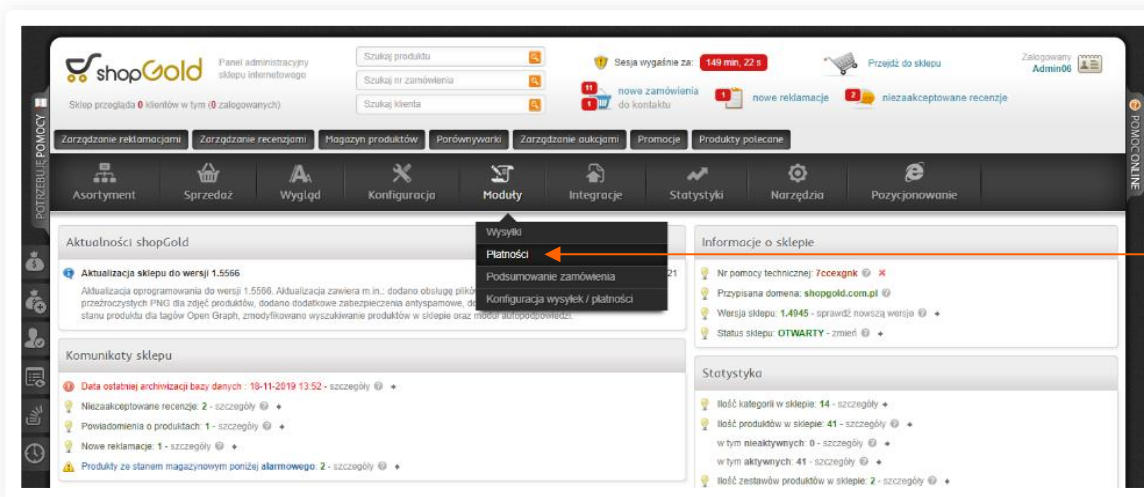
shopGold Panel administracyjny sklepu internetowego

Szukaj produktu
Szukaj nr zamówienia
Szukaj klienta

Sesja wygaśnie za: 149 min, 22 s

Przejdź do sklepu

Zalogowany Admin06

Sklep przegląda 0 klientów w tym (0 zalogowanych)

11 nowe zamówienia
1 do kontaktu
1 nowe reklamacje
2 niezaakceptowane recenzje

Zarządzanie reklamacjami | Zarządzanie recenzjami | Magazyn produktów | Porównywarki | Zarządzanie aukcjami | Promocje | Produkty polecane

POTRZEBUJESZ POMOCY

POMOC ONLINE

Asortyment | Sprzedaż | Wygląd | Konfiguracja | Moduły | Integracje | Statystyki | Narzędzia | Pozycjonowanie

Wysyłki
Płatności
Podsumowanie zamówienia
Konfiguracja wysyłek / płatności

Aktualności shopGold

Aktualizacja sklepu do wersji 1.5566 21

Aktualizacja oprogramowania do wersji 1.5566. Aktualizacja zawiera m.in.: dodano obsługę plików przeźroczystych PNG dla zdjęć produktów, dodano dodatkowe zabezpieczenia antyspamowe, do stanu produktu dla tagów Open Graph, zmodyfikowano wyszukiwanie produktów w sklepie oraz moduł autopodpowiedzi.

Komunikaty sklepu

Data ostatniej archiwizacji bazy danych : 18-11-2019 13:52 - szczegóły
Niezaakceptowane recenzje: 2 - szczegóły
Powiadomienia o produktach: 1 - szczegóły
Nowe reklamacje: 1 - szczegóły
Produkty ze stanem magazynowym poniżej alarmowego: 2 - szczegóły

Informacje o sklepie

Nr pomocy technicznej: 7ccexgnk
Przypisana domena: shopgold.com.pl
Wersja sklepu: 1.4945 - sprawdź nowszą wersję
Status sklepu: OTWARTY - zmień

Statystyka

Ilość kategorii w sklepie: 14 - szczegóły
Ilość produktów w sklepie: 41 - szczegóły
w tym nieaktywnych: 0 - szczegóły
w tym aktywnych: 41 - szczegóły
Ilość zestawów produktów w sklepie: 2 - szczegóły